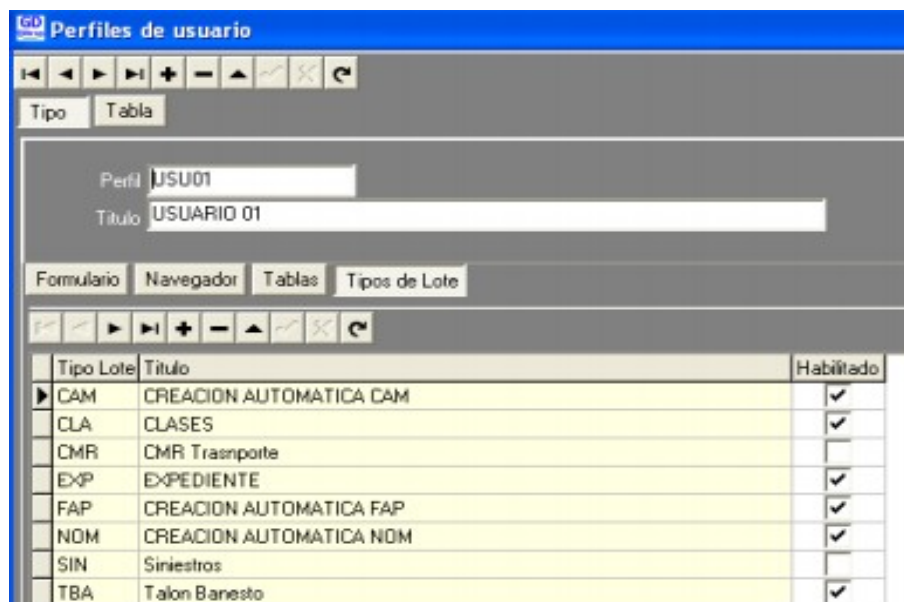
Perfiles de usuario

Tipo | Tabla

Perfil USU01
Titulo USUARIO 01

Formulario | Navegador | Tablas | Tipos de Lote

| Tipo Lote | Titulo | Habilitado |
|---|---|---|
| CAM | CREACION AUTOMATICA CAM | ✓ |
| CLA | CLASES | ✓ |
| CMR | CMR Trasnporte | |
| EXP | EXPEDIENTE | ✓ |
| FAP | CREACION AUTOMATICA FAP | ✓ |
| NOM | CREACION AUTOMATICA NOM | ✓ |
| SIN | Siniestros | |
| TBA | Talon Banesto | ✓ |